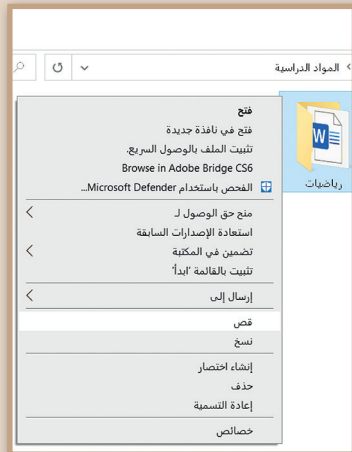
المواد الدراسية

رياضيات

فتح
فتح في نافذة جديدة
تثبيت الملف بالوصول السريع
Browse in Adobe Bridge CS6
الفحص باستخدام Microsoft Defender...

منح حق الوصول لـ
استعادة الإصدارات السابقة
تضمين في المكتبة
تثبيت بالقائمة 'ابدأ'

إرسال إلى

قص
نسخ

إنشاء اختصار
حذف
إعادة التسمية

خصائص